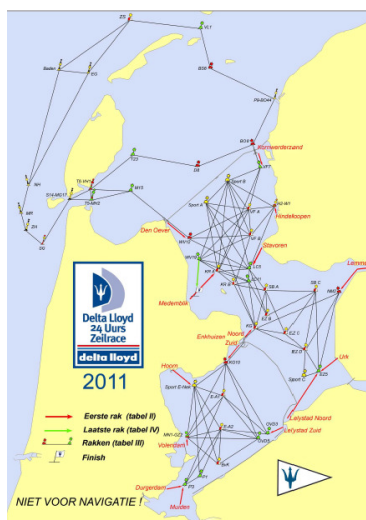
ZG
VL1
Balder
IDS
B08
P8-BO44
B10
Kornwerderzand
T22
D8
T5-VH1
M15
T5-AM2
S14-MG17
NH
Sport A
Sport B
Sport C
Den Oever
Hindeloopen
Stavoren
MR
ZH
SG
Medemblik
Enkhuizen
Noord
Zuid
Lemmer
Urk
Hoorn
Lelystad Noord
Lelystad Zuid
Volendam
Durgerdam
Muiden
Sport D-Noo
Delta Lloyd 24 Uurs Zeilrace
delta lloyd
2011
Eerste rak (tabel II)
Laatste rak (tabel IV)
Rakken (tabel III)
Finish
NIET VOOR NAVIGATIE !